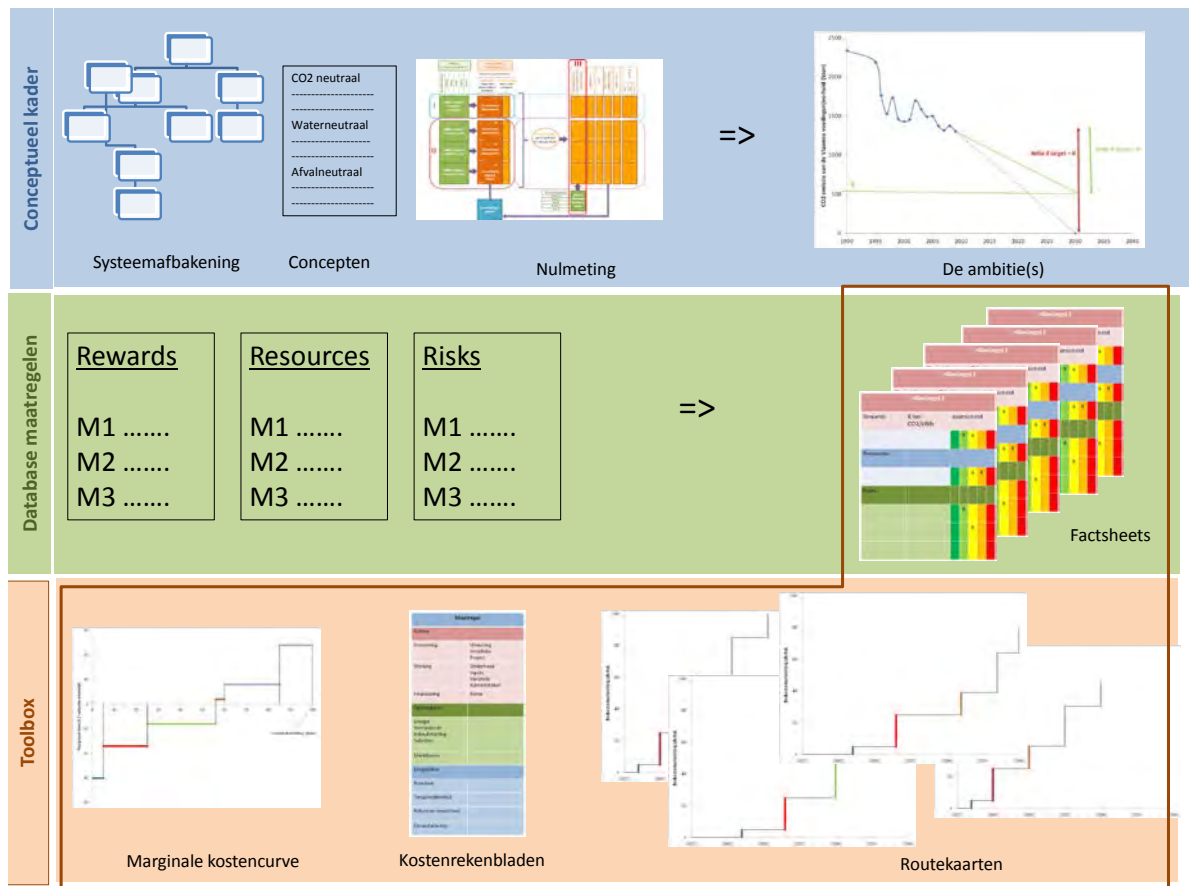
Conceptueel kader

CO2 neutraal
--------------------
--------------------
Waterneutraal
--------------------
--------------------
Afvalneutraal
--------------------
--------------------

=>

Systeemafbakening

Concepten

Nulmeting

De ambitie(s)

Database maatregelen

Rewards

M1 …….
M2 …….
M3 …….

Resources

M1 …….
M2 …….
M3 …….

Risks

M1 …….
M2 …….
M3 …….

=>

Factsheets

Toolbox

Marginale kostencurve

Kostenrekenbladen

Routekaarten